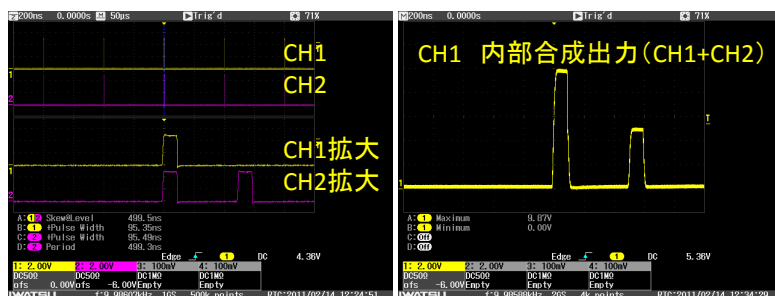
200ns 0.0000s 50μs Trig'd 71%

CH1
CH2
CH1拡大
CH2拡大

A: 1 2 Skew@Level 499.5ns
B: 1 +Pulse Width 95.35ns
C: 2 +Pulse Width 95.49ns
D: 2 Period 499.3ns

Edge 1 DC 4.36V

| 1: 2.00V | 2: 2.00V | 3: 100mV | 4: 100mV |
|---|---|---|---|
| DC50Ω | DC50Ω | DC1MΩ | DC1MΩ |
| ofs 0.00V | ofs -6.00V | Empty | Empty |

IWATSU f:9.90602kHz 16S 500k points RTC:2011/02/14 12:24:51

200ns 0.0000s Trig'd 71%

CH1 内部合成出力(CH1+CH2)

A: 1 Maximum 9.87V
B: 1 Minimum 0.00V
C: Off
D: Off

Edge 1 DC 5.36V

| 1: 2.00V | 2: 2.00V | 3: 100mV | 4: 100mV |
|---|---|---|---|
| DC50Ω | DC50Ω | DC1MΩ | DC1MΩ |
| ofs 0.00V | ofs -6.00V | Empty | Empty |

IWATSU f:9.90500kHz 26S 4k points RTC:2011/02/14 12:34:29